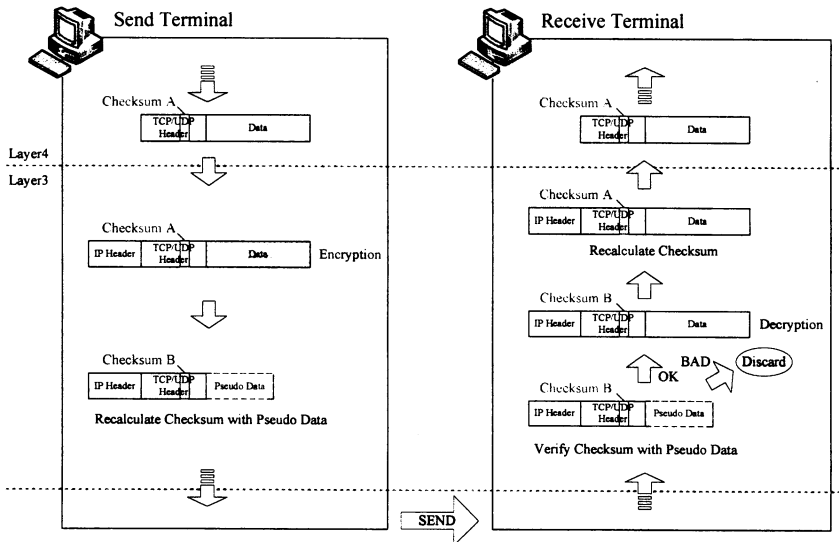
Send Terminal

Checksum A

TCP/UDP Header

Data

Layer4

Layer3

Checksum A

IP Header

TCP/UDP Header

Data

Encryption

Checksum B

IP Header

TCP/UDP Header

Pseudo Data

Recalculate Checksum with Pseudo Data

SEND

Receive Terminal

Checksum A

TCP/UDP Header

Data

Checksum A

IP Header

TCP/UDP Header

Data

Recalculate Checksum

Checksum B

IP Header

TCP/UDP Header

Data

Decryption

BAD

Discard

OK

Checksum B

IP Header

TCP/UDP Header

Pseudo Data

Verify Checksum with Pseudo Data